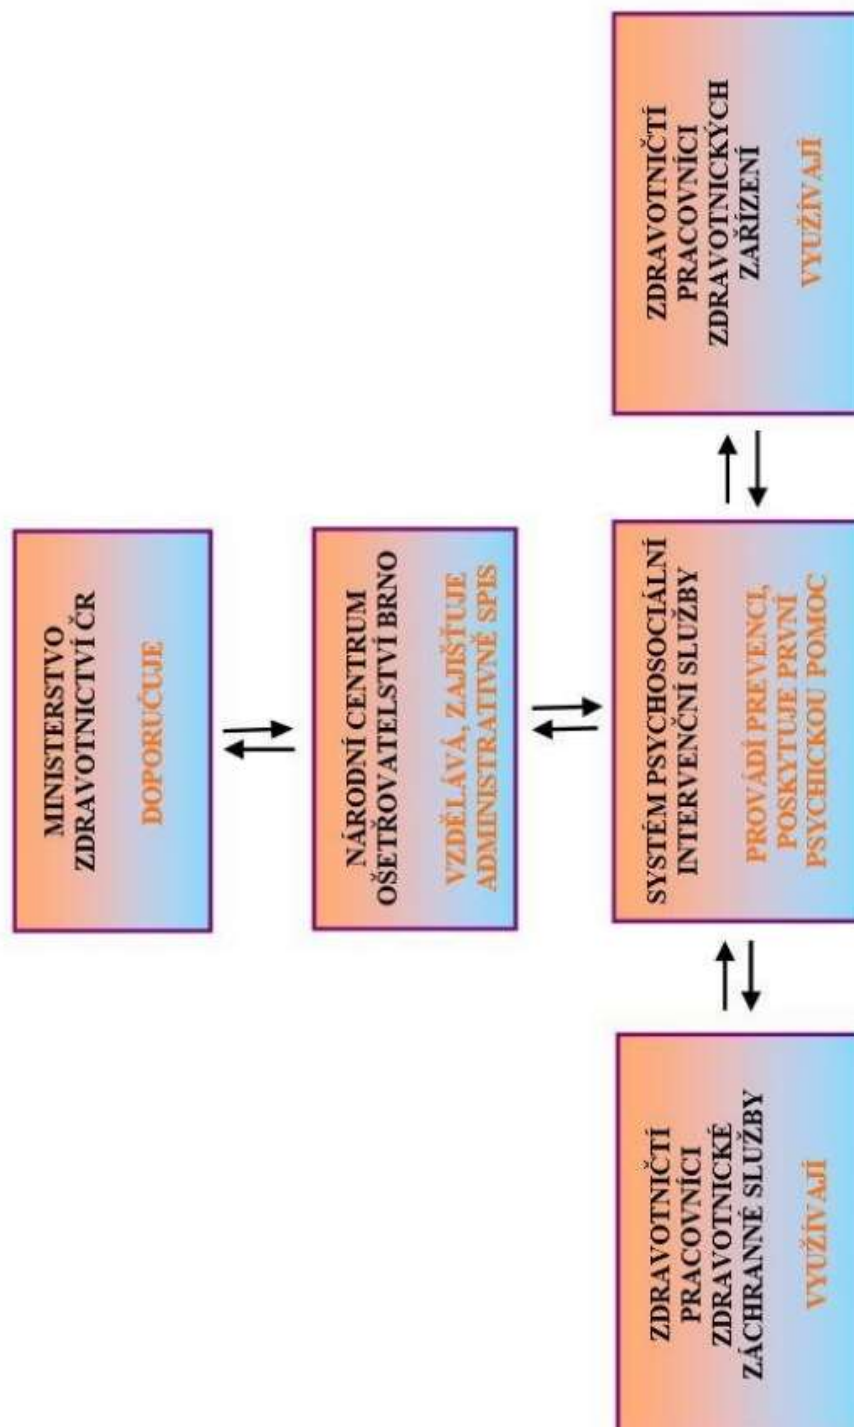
MINISTERSTVO ZDRAVOTNICTVÍ ČR

DOPORUČUJE

NÁRODNÍ CENTRUM OŠETŘOVATELSTVÍ BRNO

VZDĚLÁVÁ, ZAJIŠŤUJE ADMINISTRATIVNĚ SPIS

SYSTÉM PSYCHOSOCIÁLNÍ INTERVENČNÍ SLUŽBY

PROVÁDÍ PREVENCI, POSKYTUJE PRVNÍ PSYCHICKOU POMOC

ZDRAVOTNIČTÍ PRACOVNÍCI ZDRAVOTNICKÝCH ZAŘÍZENÍ

VYUŽÍVAJÍ

ZDRAVOTNIČTÍ PRACOVNÍCI ZDRAVOTNICKÉ ZÁCHRANNÉ SLUŽBY

VYUŽÍVAJÍ